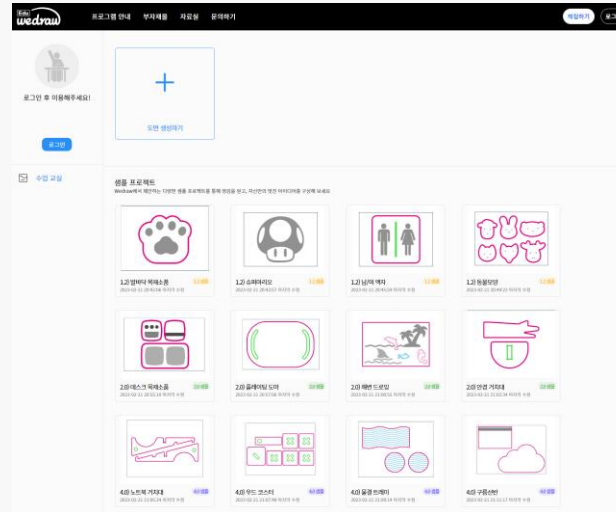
Edu wedraw 프로그램 안내 부자재몰 자료실 문의하기 체험하기 로그인

로그인 후 이용해주세요!

로그인

수업 교실

도면 생성하기

샘플 프로젝트

Wedraw에서 제안하는 다양한 샘플 프로젝트를 통해 영감을 얻고, 자신만의 멋진 아이디어를 구상해 보세요

1.2) 발바닥 목재소품 1.2 샘플

1.2) 슈퍼마리오 1.2 샘플

1.2) 남/여 액자 1.2 샘플

1.2) 동물모양 1.2 샘플

2.0) 데스크 목재소품 2.0 샘플

2.0) 플레이팅 도마 2.0 샘플

2.0) 해변 드로잉 2.0 샘플

2.0) 안경 거치대 2.0 샘플

4.0) 노트북 거치대 4.0 샘플

4.0) 우드 코스터 4.0 샘플

4.0) 물결 트레이 4.0 샘플

4.0) 구름선반 4.0 샘플